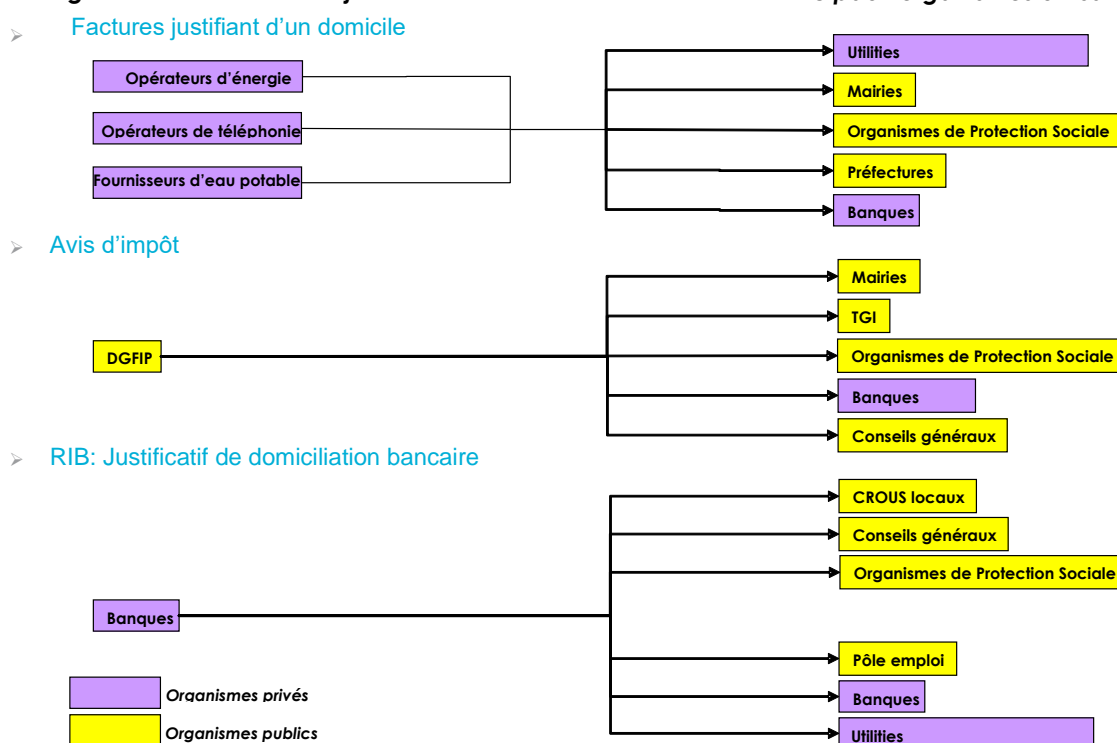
Factures justifiant d'un domicile

Opérateurs d'énergie

Opérateurs de téléphonie

Fournisseurs d'eau potable

Utilities

Mairies

Organismes de Protection Sociale

Préfectures

Banques

Avis d'impôt

DGFIP

Mairies

TGI

Organismes de Protection Sociale

Banques

Conseils généraux

RIB: Justificatif de domiciliation bancaire

Banques

CROUS locaux

Conseils généraux

Organismes de Protection Sociale

Pôle emploi

Banques

Utilities

Organismes privés

Organismes publics